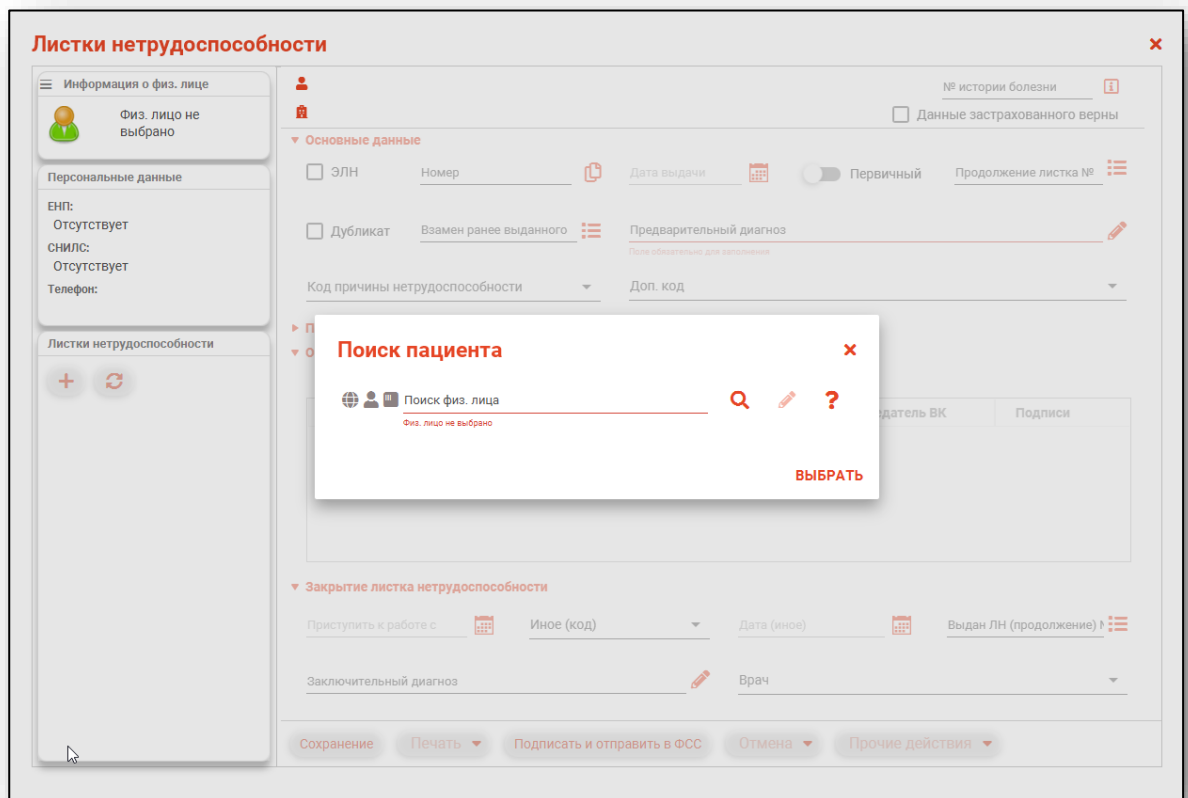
Листки нетрудоспособности
×

Информация о физ. лице
Физ. лицо не выбрано

Персональные данные
ЕНП:
Отсутствует
СНИЛС:
Отсутствует
Телефон:

Листки нетрудоспособности
+

№ истории болезни
Данные застрахованного верны

▾ Основные данные
ЭЛН
Номер
Дата выдачи
Первичный
Продолжение листка №
Дубликат
Взамен ранее выданного
Предварительный диагноз
Поле обязательно для заполнения
Код причины нетрудоспособности
Доп. код

▸ П
▾ О
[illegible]датель ВК
Подписи

Поиск пациента
×
Поиск физ. лица
Физ. лицо не выбрано
?
ВЫБРАТЬ

▾ Закрытие листка нетрудоспособности
Приступить к работе с
Иное (код)
Дата (иное)
Выдан ЛН (продолжение) №
Заключительный диагноз
Врач

Сохранение
Печать
Подписать и отправить в ФСС
Отмена
Прочие действия